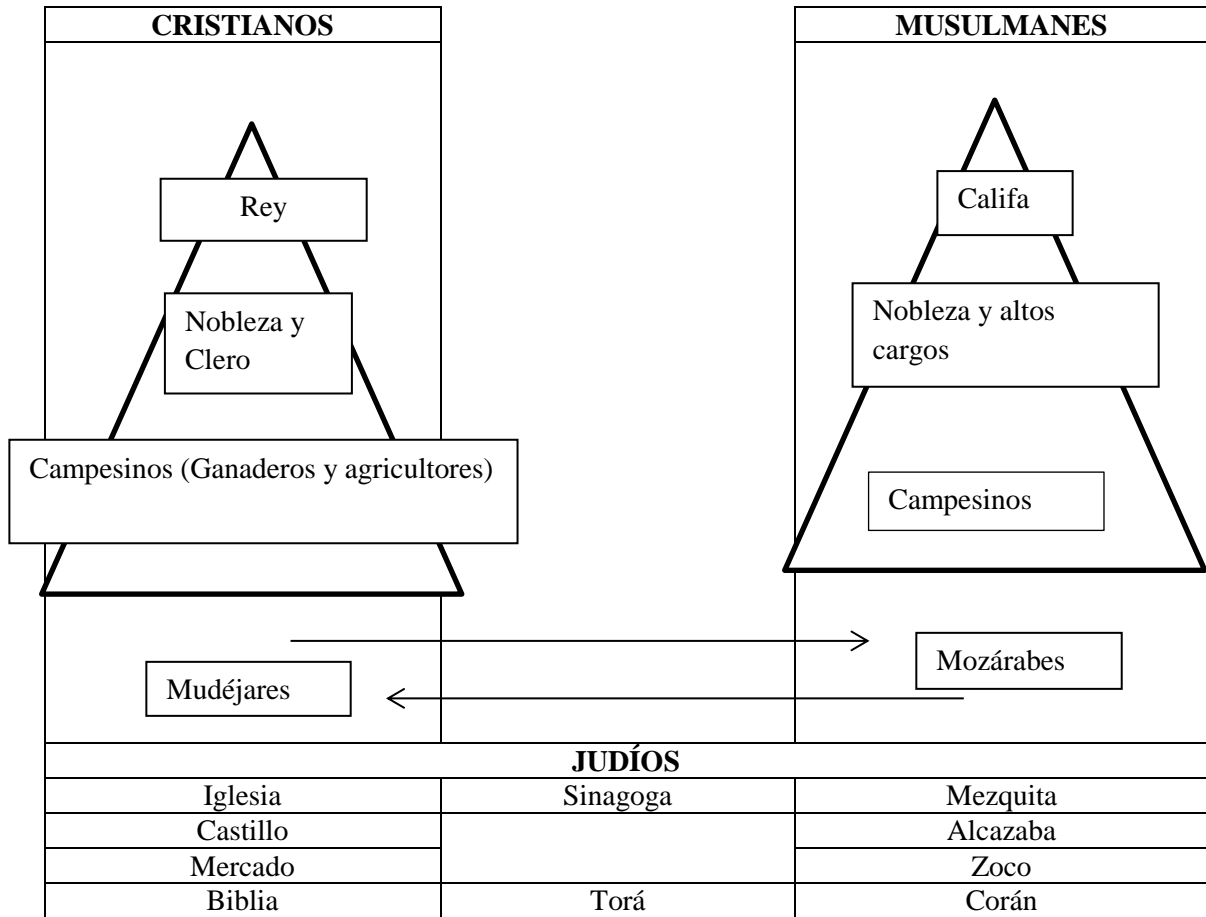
CRISTIANOS

MUSULMANES

Rey

Nobleza y Clero

Campesinos (Ganaderos y agricultores)

Califa

Nobleza y altos cargos

Campesinos

Mudéjares

Mozárabes

| JUDÍOS | | |
|---|---|---|
| Iglesia | Sinagoga | Mezquita |
| Castillo | | Alcazaba |
| Mercado | | Zoco |
| Biblia | Torá | Corán |